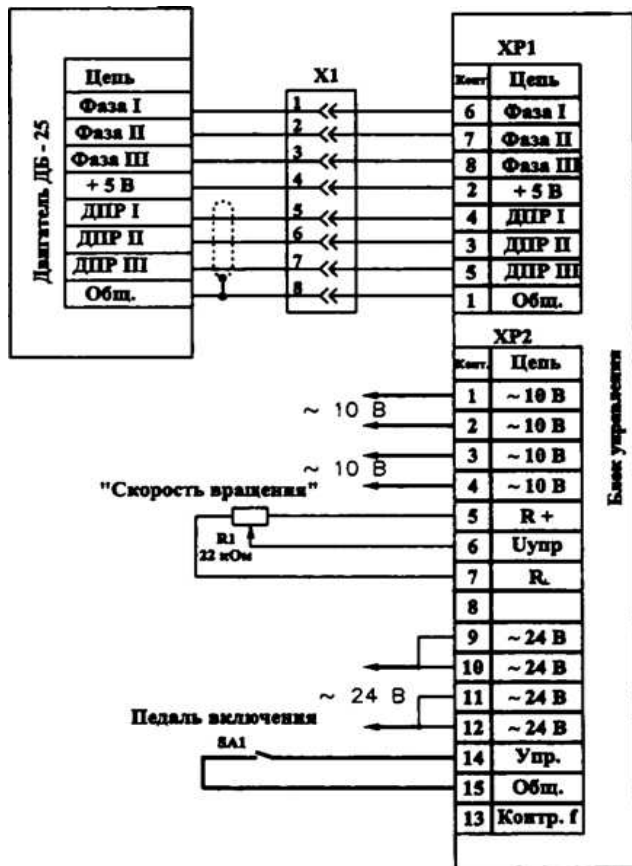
Двигатель ДБ - 25

| Цепь |
|---|
| Фаза I |
| Фаза II |
| Фаза III |
| + 5 В |
| ДПР I |
| ДПР II |
| ДПР III |
| Общ. |

X1

1
2
3
4
5
6
7
8

XP1

| Конт | Цепь |
|---|---|
| 6 | Фаза I |
| 7 | Фаза II |
| 8 | Фаза III |
| 2 | + 5 В |
| 4 | ДПР I |
| 3 | ДПР II |
| 5 | ДПР III |
| 1 | Общ. |

XP2

| Конт. | Цепь |
|---|---|
| 1 | ~ 10 В |
| 2 | ~ 10 В |
| 3 | ~ 10 В |
| 4 | ~ 10 В |
| 5 | R + |
| 6 | Uупр |
| 7 | R. |
| 8 | |
| 9 | ~ 24 В |
| 10 | ~ 24 В |
| 11 | ~ 24 В |
| 12 | ~ 24 В |
| 14 | Упр. |
| 15 | Общ. |
| 13 | Контр. f |

Блок управления

~ 10 В

~ 10 В

"Скорость вращения"

R1
22 кОм

~ 24 В

Педаль включения

SA1